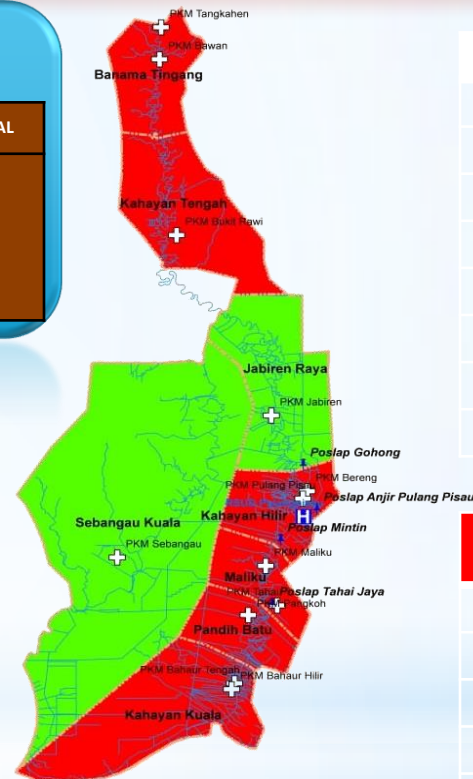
AL

PKM Tangkahen
PKM Bawan
Banama Tingang
Kahayan Tengah
PKM Bukit Rawi
Jabiren Raya
PKM Jabiren
Poslap Gohong
PKM Bereng
PKM Pulang Pisau
Poslap Anjir Pulang Pisau
Kahayan Hilir
Poslap Mintin
Sebangau Kuala
PKM Sebangau
PKM Maliku
Maliku
PKM Tahai
Poslap Tahai Jaya
PKM Pangkoh
Pandih Batu
PKM Bahaur Tengah
PKM Bahaur Hilir
Kahayan Kuala